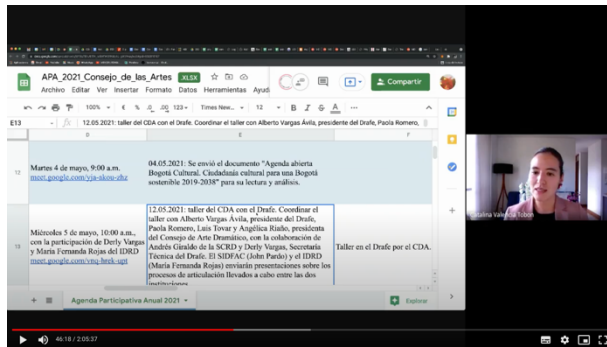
APA_2021_Consejo_de_las_Artes XLSX
Archivo Editar Ver Insertar Formato Datos Herramientas Ayuda
Compartir
100% € % .0 .00 123 Times New... 12 B I S A
E13 fx 12.05.2021: taller del CDA con el Drafe. Coordinar el taller con Alberto Vargas Ávila, presidente del Drafe, Paola Romero,
D E F
12 Martes 4 de mayo, 9:00 a.m. meet.google.com/yja-skou-dhz
04.05.2021: Se envió el documento "Agenda abierta Bogotá Cultural. Ciudadanía cultural para una Bogotá sostenible 2019-2038" para su lectura y análisis.
13 Miércoles 5 de mayo, 10:00 a.m., con la participación de Derly Vargas y María Fernanda Rojas del IDRD meet.google.com/vnq-brek-upt
12.05.2021: taller del CDA con el Drafe. Coordinar el taller con Alberto Vargas Ávila, presidente del Drafe, Paola Romero, Luis Tovar y Angélica Riaño, presidenta del Consejo de Arte Dramático, con la colaboración de Andrés Giraldo de la SCRD y Derly Vargas, Secretaria Técnica del Drafe. El SIDFAC (John Pardo) y el IDRD (María Fernanda Rojas) enviarán presentaciones sobre los procesos de articulación llevados a cabo entre las dos instituciones
Taller en el Drafe por el CDA.
Agenda Participativa Anual 2021
Explorar
Catalina Valencia Tobón
46:18 / 2:05:37